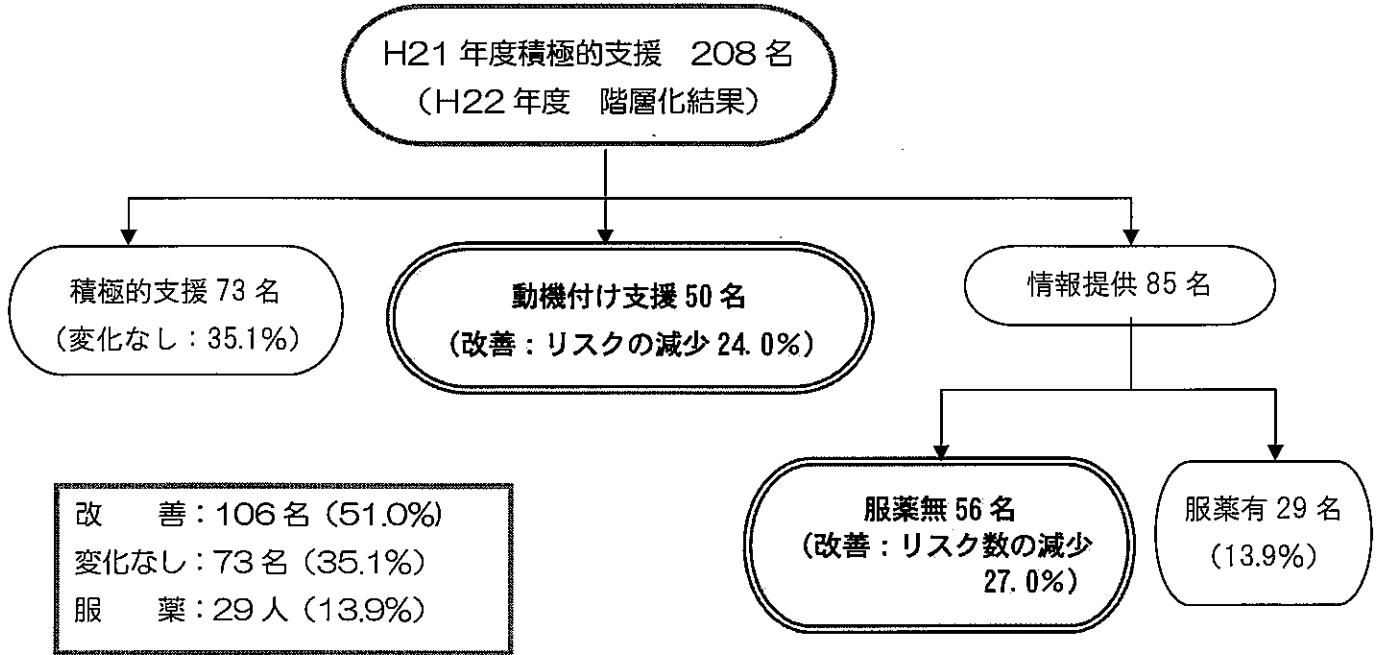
H21 年度積極的支援　208 名
（H22 年度　階層化結果）

積極的支援 73 名
（変化なし：35.1%）

動機付け支援 50 名
（改善：リスクの減少 24.0%）

情報提供 85 名

服薬無 56 名
（改善：リスク数の減少 27.0%）

服薬有 29 名
（13.9%）

改　善：106 名（51.0%）
変化なし：73 名（35.1%）
服　薬：29 人（13.9%）